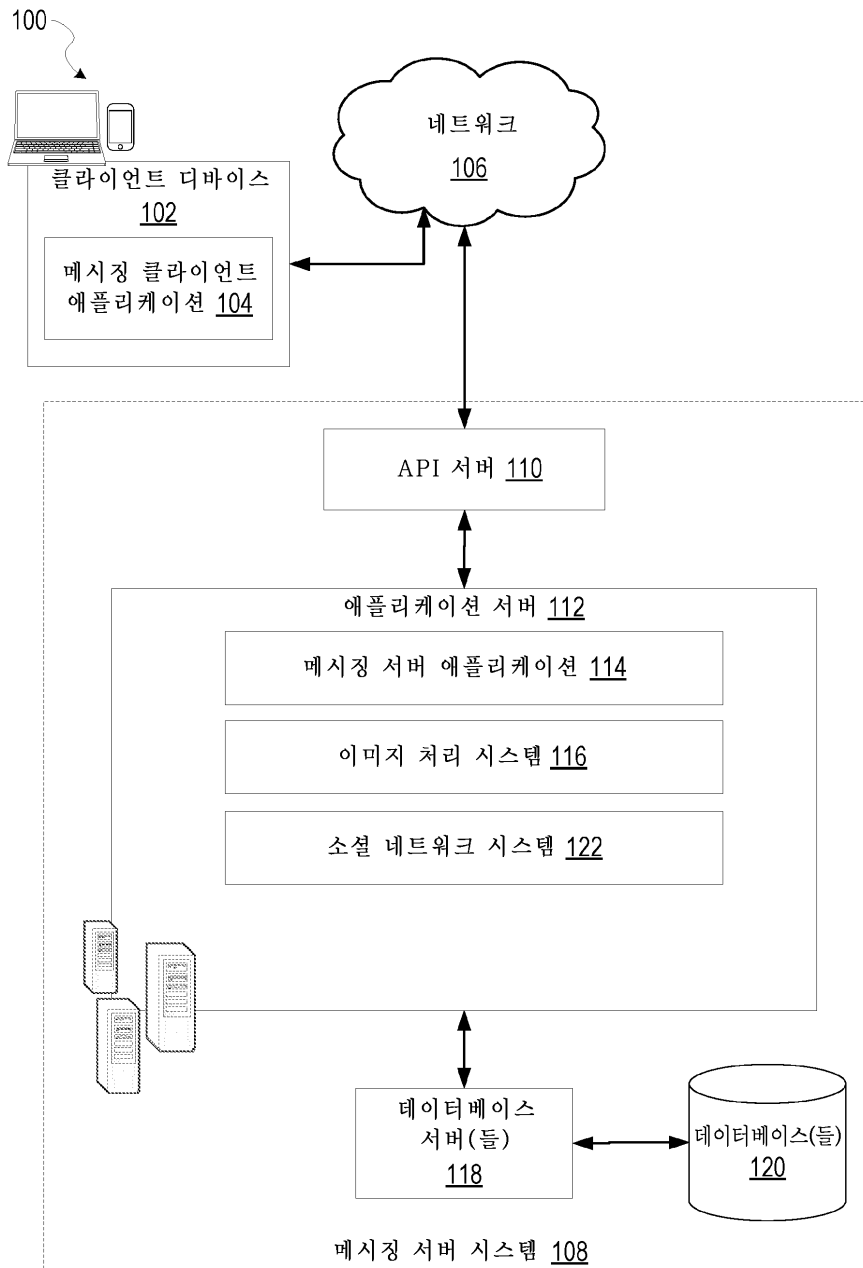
100

네트워크
106

클라이언트 디바이스
102

메시징 클라이언트 애플리케이션 104

API 서버 110

애플리케이션 서버 112

메시징 서버 애플리케이션 114

이미지 처리 시스템 116

소셜 네트워크 시스템 122

데이터베이스 서버(들)
118

데이터베이스(들)
120

메시징 서버 시스템 108